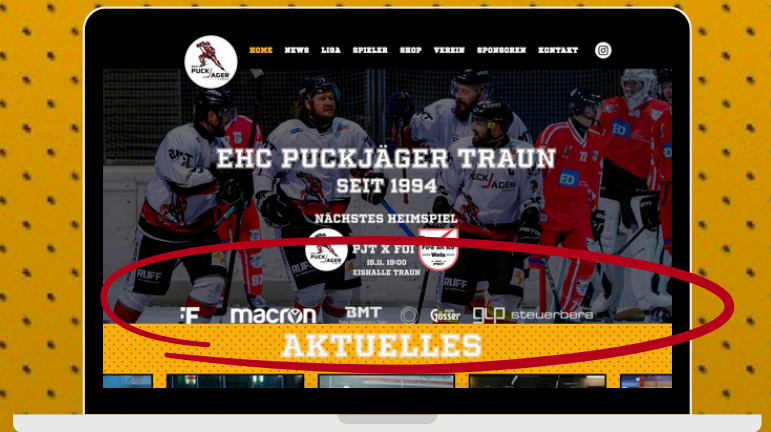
PUCK JÄGER

HOME NEWS LIGA SPIELER SHOP VEREIN SPONSOREN KONTAKT

EHC PUCKJÄGER TRAUN
SEIT 1994

NÄCHSTES HEIMSPIEL
PJT X FOI
15.11. 19:00
EISHALLE TRAUN

F macron BMT Gösser glp steuerberg

AKTUELLES